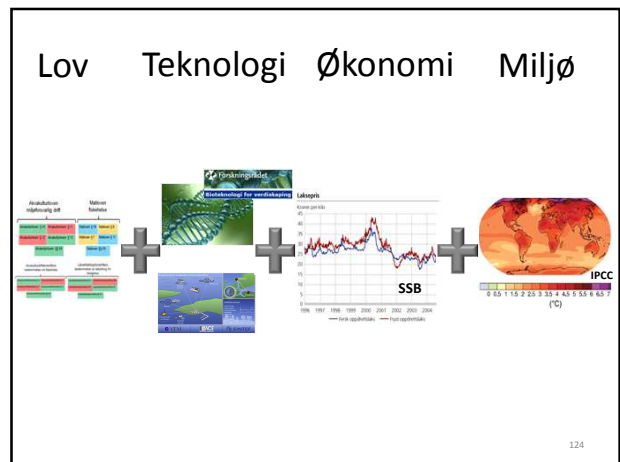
Lov Teknologi Økonomi Miljø

Forskningsrådet
Bioteknologi for verdiskaping

Laksepris
Kroner per kilo
45
40
35
30
25
20
15
10
5
0
1996 1997 1998 1999 2000 2001 2002 2003 2004
SSB
— Fersk oppdrettslaks — Fryst oppdrettslaks

IPCC
0 0.5 1 1.5 2 2.5 3 3.5 4 4.5 5 5.5 6 6.5 7
(°C)

124